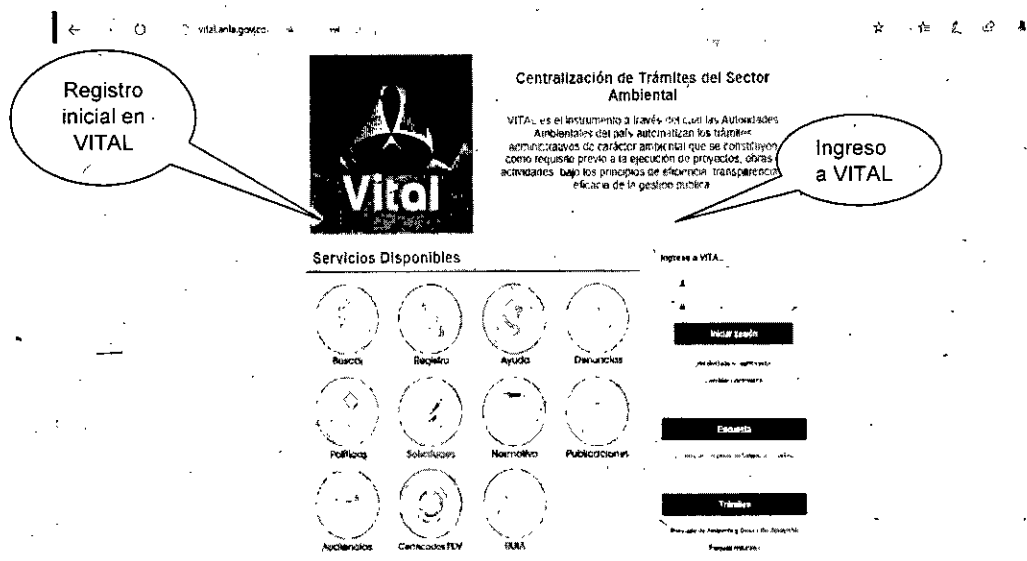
vital.anla.gov.co

Registro inicial en VITAL

Centralización de Trámites del Sector Ambiental

VITAL es el instrumento a través del cual las Autoridades Ambientales del país automatizan los trámites administrativos de carácter ambiental que se constituyen como requisito previo a la ejecución de proyectos, obras o actividades bajo los principios de eficiencia, transparencia y eficacia de la gestión pública

Ingreso a VITAL

Vital

Servicios Disponibles

Buscar
Registro
Ayuda
Denuncias
Políticas
Solicitudes
Normativo
Publicaciones
Audiencias
Certificados PDV
SUIA

Ingrese a VITAL

Iniciar sesión

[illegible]

Encuesta

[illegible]

Trámites

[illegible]